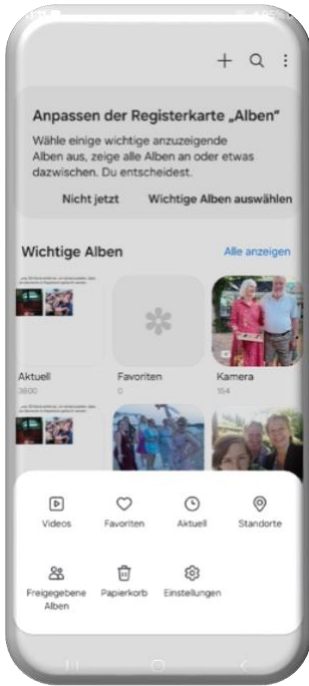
+

Anpassen der Registerkarte „Alben"
Wähle einige wichtige anzuzeigende Alben aus, zeige alle Alben an oder etwas dazwischen. Du entscheidest.

Nicht jetzt
Wichtige Alben auswählen

Wichtige Alben
Alle anzeigen

Aktuell
3600

Favoriten
0

Kamera
154

Videos
Favoriten
Aktuell
Standorte

Freigegebene Alben
Papierkorb
Einstellungen